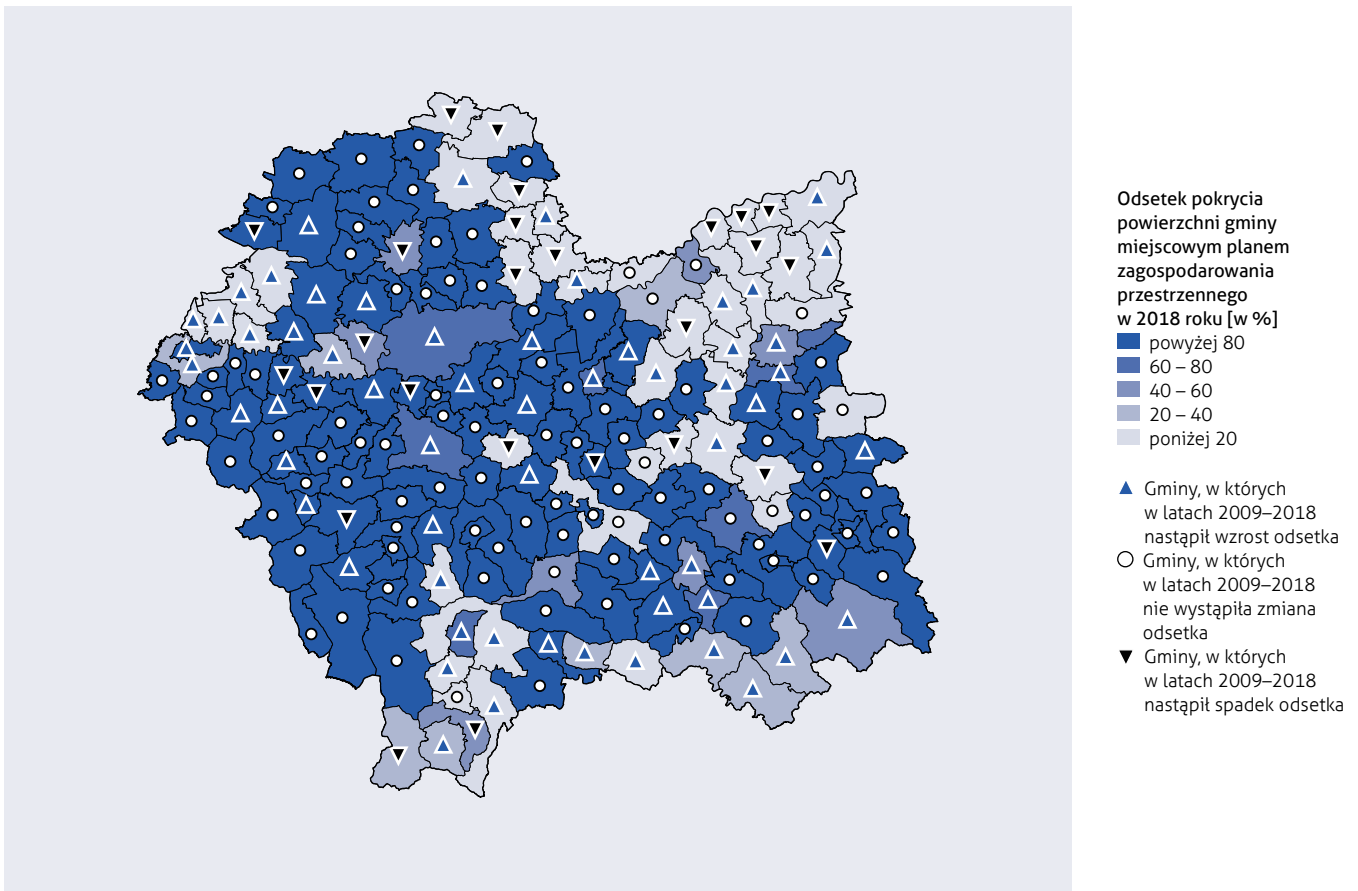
Odsetek pokrycia powierzchni gminy miejscowym planem zagospodarowania przestrzennego w 2018 roku [w %]

powyżej 80
60 – 80
40 – 60
20 – 40
poniżej 20

Gminy, w których w latach 2009–2018 nastąpił wzrost odsetka
Gminy, w których w latach 2009–2018 nie wystąpiła zmiana odsetka
Gminy, w których w latach 2009–2018 nastąpił spadek odsetka